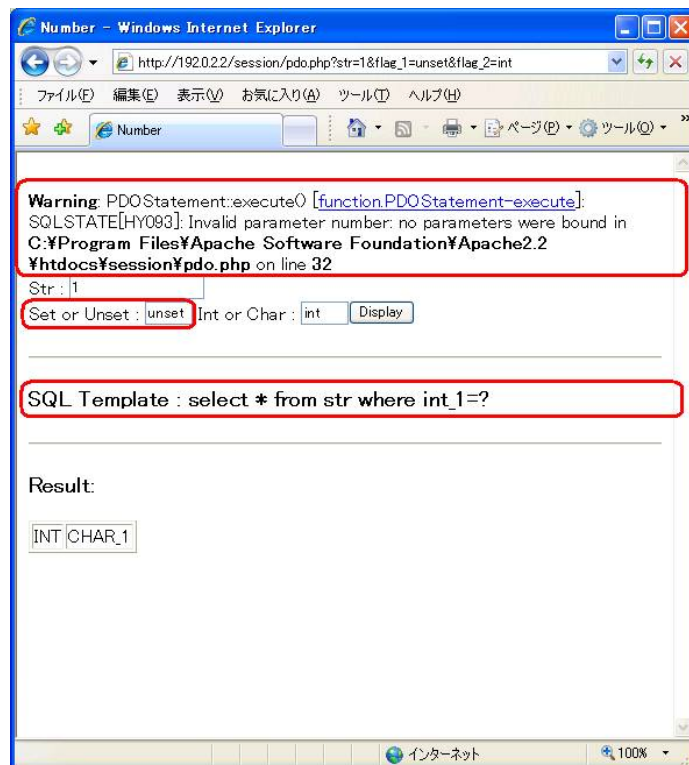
Number - Windows Internet Explorer

http://192.0.2.2/session/pdo.php?str=1&flag_1=unset&flag_2=int

ファイル(F) 編集(E) 表示(V) お気に入り(A) ツール(T) ヘルプ(H)

Number

ページ(P) ツール(O)

Warning: PDOStatement::execute() [function.PDOStatement-execute]: SQLSTATE[HY093]: Invalid parameter number: no parameters were bound in C:¥Program Files¥Apache Software Foundation¥Apache2.2¥htdocs¥session¥pdo.php on line 32

Str : 1

Set or Unset : unset Int or Char : int Display

SQL Template : select * from str where int_1=?

Result:

| INT | CHAR_1 |
|---|---|

インターネット

100%